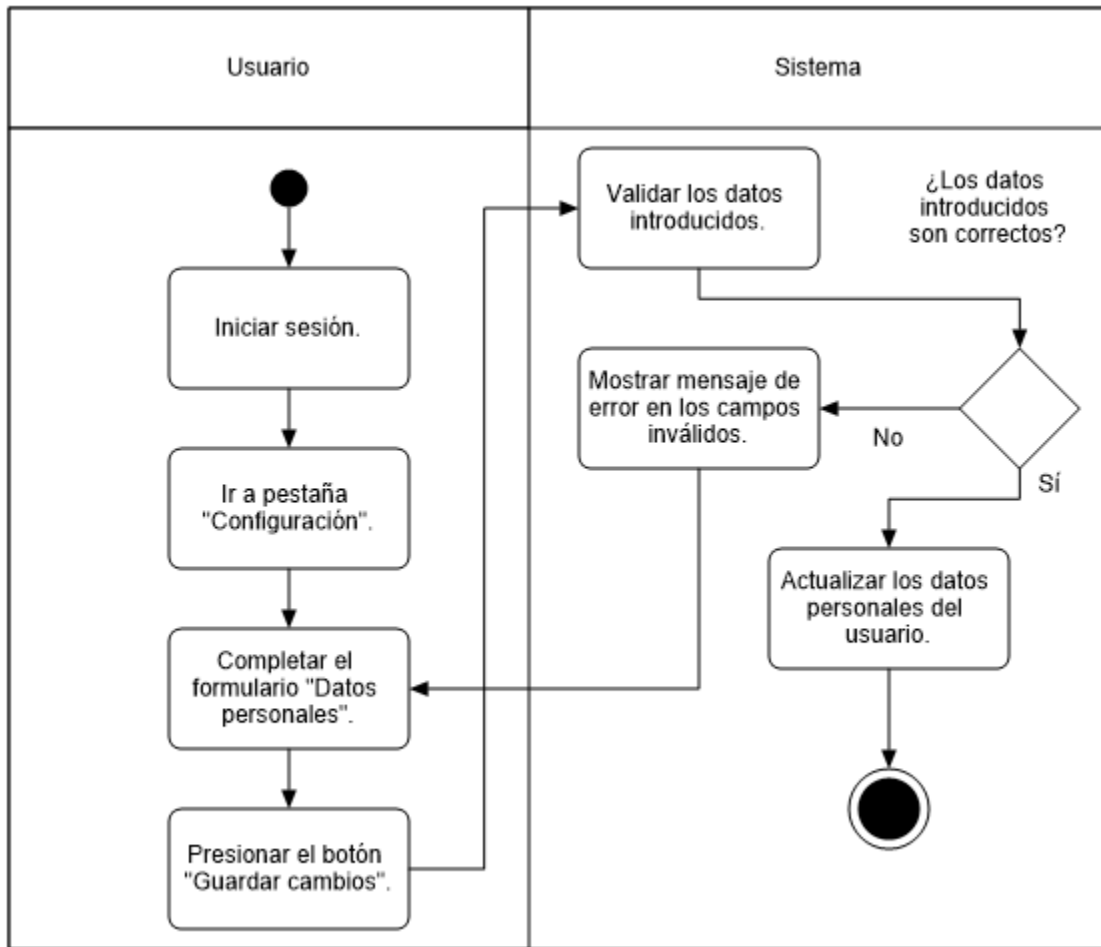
Usuario

Sistema

Iniciar sesión.

Ir a pestaña "Configuración".

Completar el formulario "Datos personales".

Presionar el botón "Guardar cambios".

Validar los datos introducidos.

¿Los datos introducidos son correctos?

Mostrar mensaje de error en los campos inválidos.

No

Sí

Actualizar los datos personales del usuario.